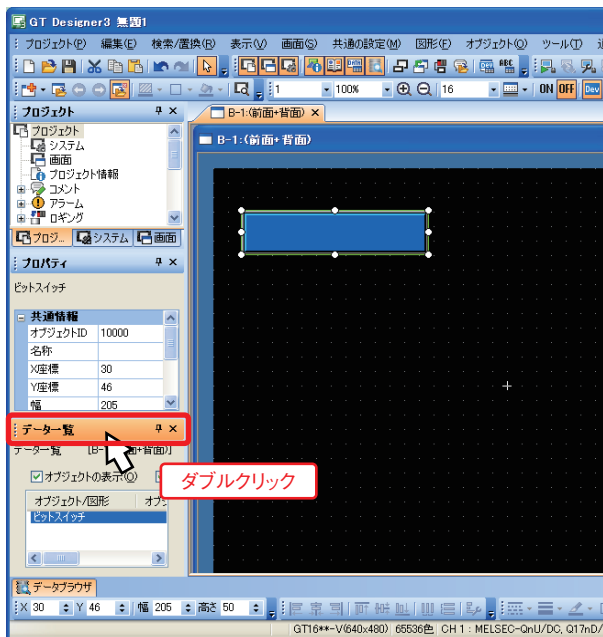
GT Designer3 無題1

プロジェクト(P) 編集(E) 検索/置換(R) 表示(V) 画面(S) 共通の設定(M) 図形(F) オブジェクト(O) ツール(T)

1 100% 16 ON OFF Dev

プロジェクト
プロジェクト
システム
画面
プロジェクト情報
コメント
アラーム
ロギング
プロジ... システム 画面

B-1:(前面+背面)
B-1:(前面+背面)

プロパティ
ビットスイッチ

共通情報
| | |
|---|---|
| オブジェクトID | 10000 |
| 名称 | |
| X座標 | 30 |
| Y座標 | 46 |
| 幅 | 205 |

データ一覧
データ一覧 [B-1:(前面+背面)]
オブジェクトの表示(O)
オブジェクト/図形 オブジ
ビットスイッチ

ダブルクリック

データブラウザ

X 30 Y 46 幅 205 高さ 50

GT16**-V(640x480) 65536色 CH 1 : MELSEC-QnU/DC, Q17nD/